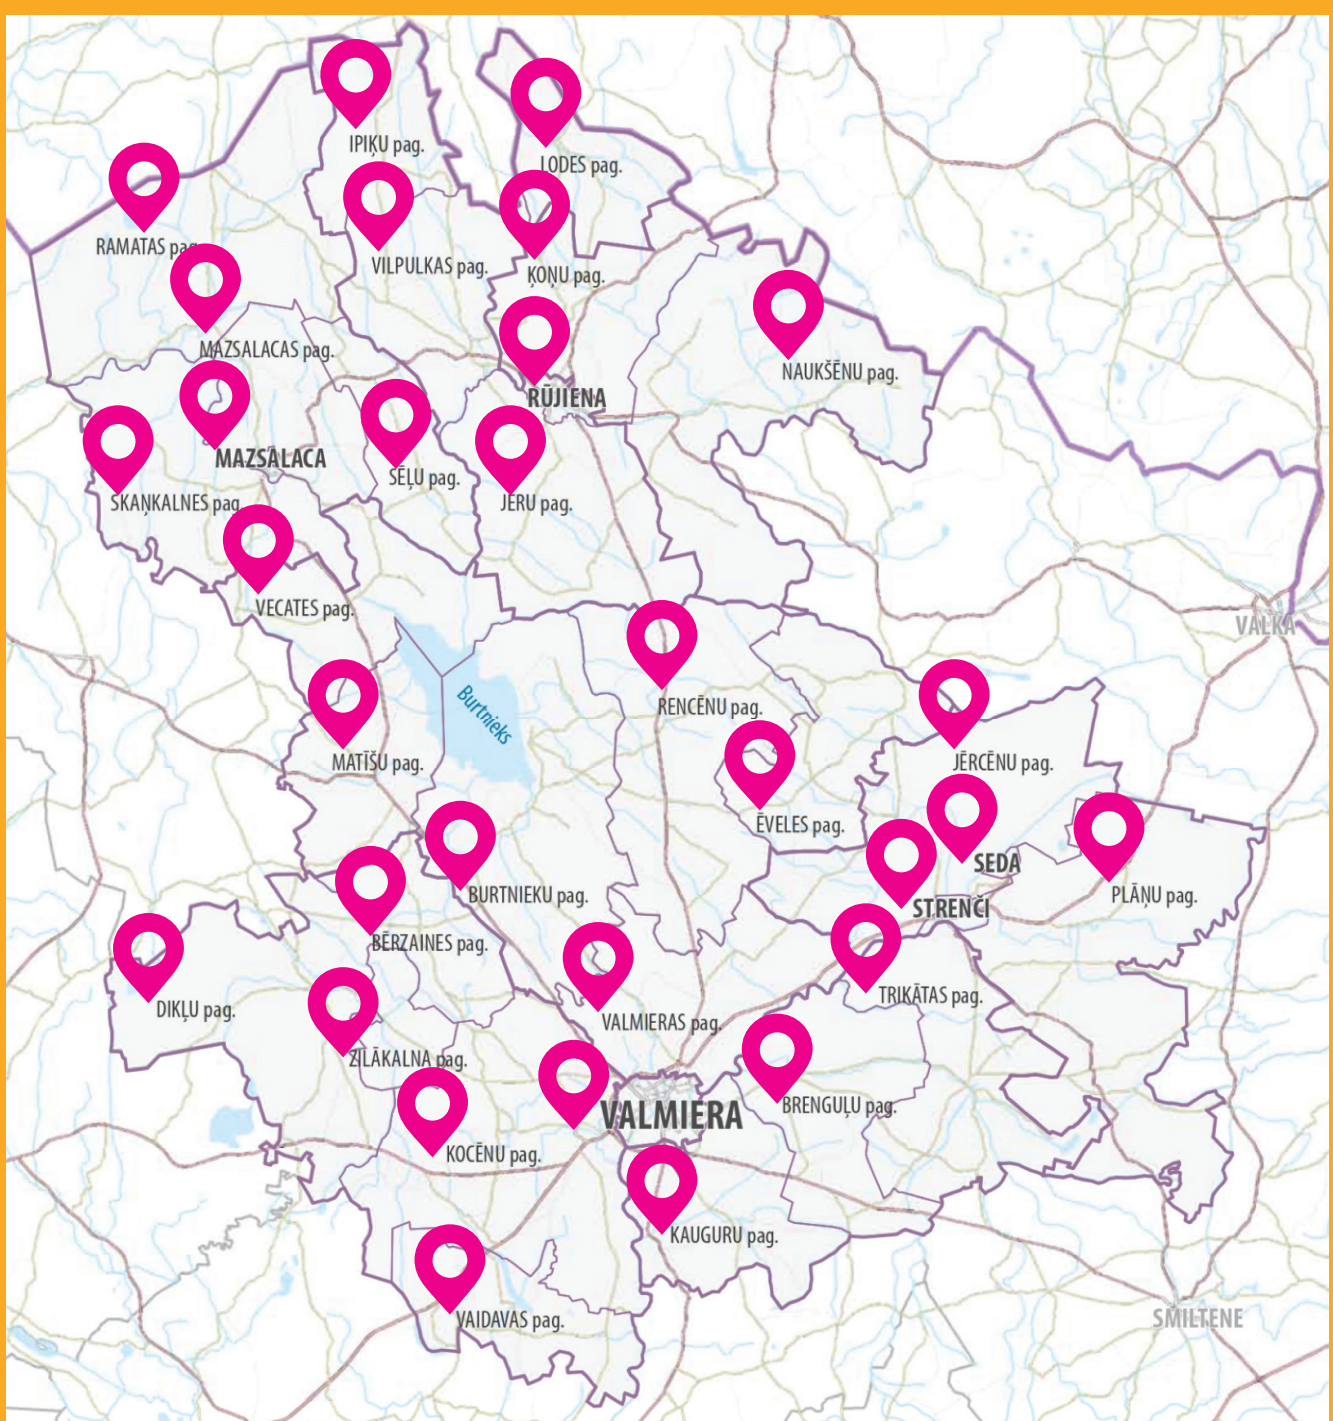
IPIĶU pag.
LODES pag.
RAMATAS pag.
VILPULKAS pag.
ĶOŅU pag.
MAZSALACAS pag.
NAUKŠĒNU pag.
RŪJIENA
MAZSALACA
SĒĻU pag.
JERU pag.
SKAŅKALNES pag.
VECATES pag.
VALKA
Burtnieks
RENCĒNU pag.
JĒRCĒNU pag.
MATĪŠU pag.
ĒVELES pag.
SEDA
PLĀŅU pag.
BURTNIEKU pag.
STRENČI
BĒRZAINES pag.
TRIKĀTAS pag.
DIKĻU pag.
VALMIERAS pag.
ZILĀKALNA pag.
BRENGUĻU pag.
VALMIERA
KOCĒNU pag.
KAUGURU pag.
VAIDAVAS pag.
SMILTENE